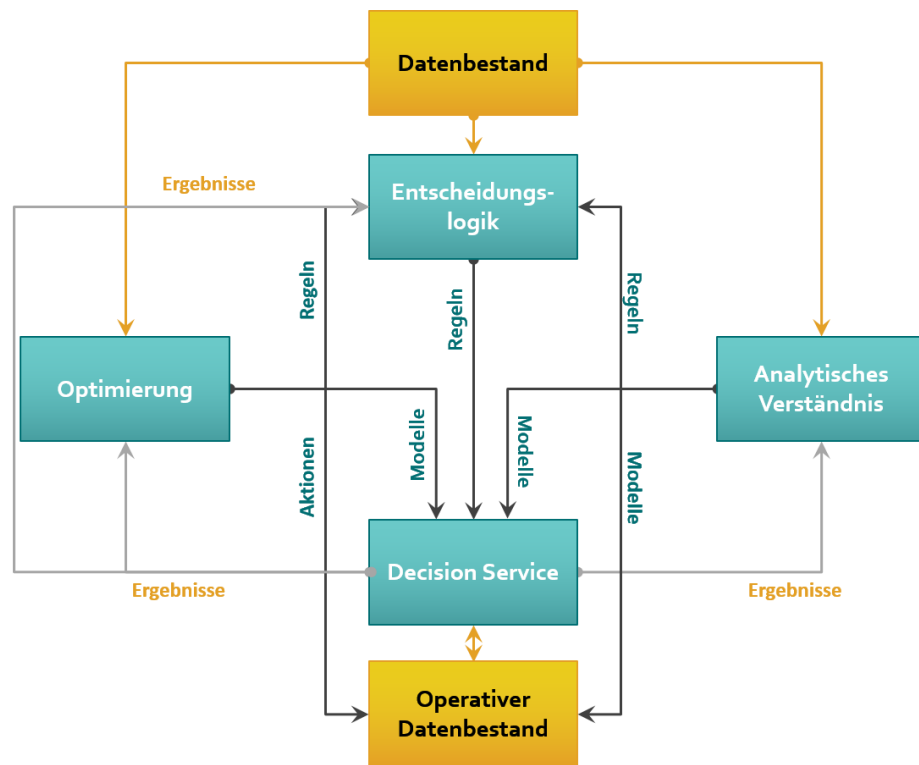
Datenbestand

Ergebnisse

Entscheidungslogik

Regeln

Regeln

Regeln

Optimierung

Analytisches Verständnis

Modelle

Modelle

Aktionen

Modelle

Decision Service

Ergebnisse

Ergebnisse

Operativer Datenbestand